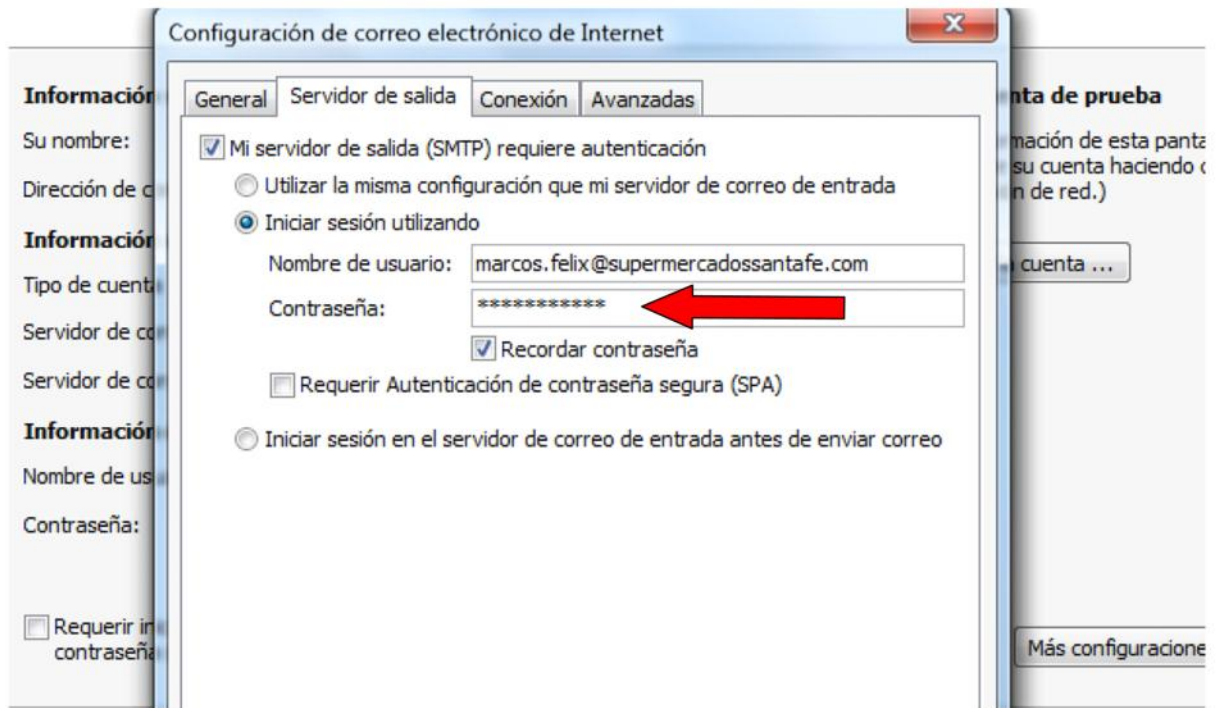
Informació
Su nombre:
Dirección de c
Informació
Tipo de cuent
Servidor de c
Servidor de c
Informació
Nombre de us
Contraseña:
Requerir i
contraseñ

Configuración de correo electrónico de Internet
X
General | Servidor de salida | Conexión | Avanzadas

Mi servidor de salida (SMTP) requiere autenticación
Utilizar la misma configuración que mi servidor de correo de entrada
Iniciar sesión utilizando
Nombre de usuario: marcos.felix@supermercadossantafe.com
Contraseña: ***********
Recordar contraseña
Requerir Autenticación de contraseña segura (SPA)
Iniciar sesión en el servidor de correo de entrada antes de enviar correo

nta de prueba
mación de esta panta
su cuenta haciendo
n de red.)
cuenta ...
Más configuracione